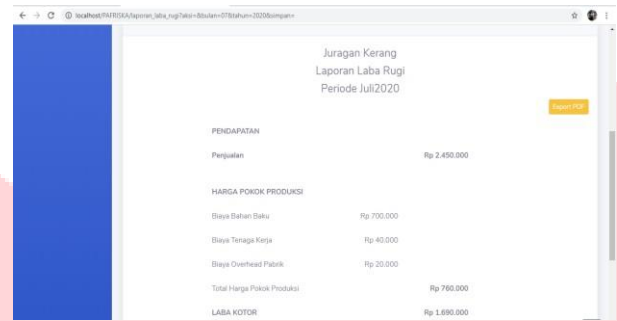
localhost/PAFRISKA/laporan_laba_rugi?aksi=&bulan=07&tahun=2020&simpan=

Juragan Kerang
Laporan Laba Rugi
Periode Juli2020

Export PDF

PENDAPATAN

Penjualan Rp 2.450.000

HARGA POKOK PRODUKSI

Biaya Bahan Baku Rp 700.000

Biaya Tenaga Kerja Rp 40.000

Biaya Overhead Pabrik Rp 20.000

Total Harga Pokok Produksi Rp 760.000

LABA KOTOR Rp 1.690.000